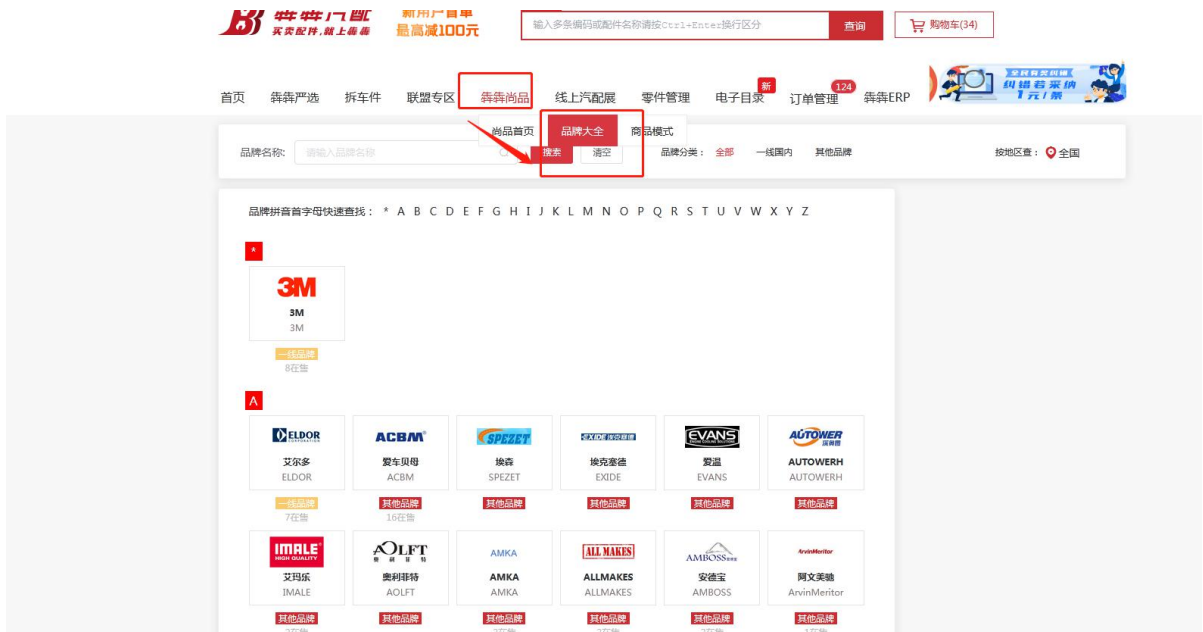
犇犇汽配
买卖配件,就上犇犇

新用户首单
最高减100元

输入多条编码或配件名称请按Ctrl+Enter换行区分
查询
购物车(34)

首页 犇犇严选 拆车件 联盟专区 犇犇尚品 线上汽配展 零件管理 电子目录 新 订单管理 124 犇犇ERP

全民有奖纠错
纠错若采纳
1元/条

尚品首页 品牌大全 商品模式

品牌名称: 请输入品牌名称 搜索 清空 品牌分类: 全部 一线国内 其他品牌 按地区查: 全国

品牌拼音首字母快速查找: * A B C D E F G H I J K L M N O P Q R S T U V W X Y Z

*

3M
3M
3M
一线品牌
8在售

A

ELDOR
艾尔多
ELDOR
一线品牌
7在售

ACBM
爱车贝母
ACBM
其他品牌
16在售

SPEZET
埃森
SPEZET
其他品牌

EXIDE
埃克塞德
EXIDE
其他品牌

EVANS
爱温
EVANS
其他品牌

AUTOWER
AUTOWERH
AUTOWERH
其他品牌

IMALE
HIGH QUALITY
艾玛乐
IMALE
其他品牌

AOLFT
奥利菲特
AOLFT
其他品牌

AMKA
AMKA
AMKA
其他品牌

ALL MAKES
ALLMAKES
ALLMAKES
其他品牌

AMBOSS
安德宝
AMBOSS
其他品牌

ArvinMeritor
阿文美驰
ArvinMeritor
其他品牌